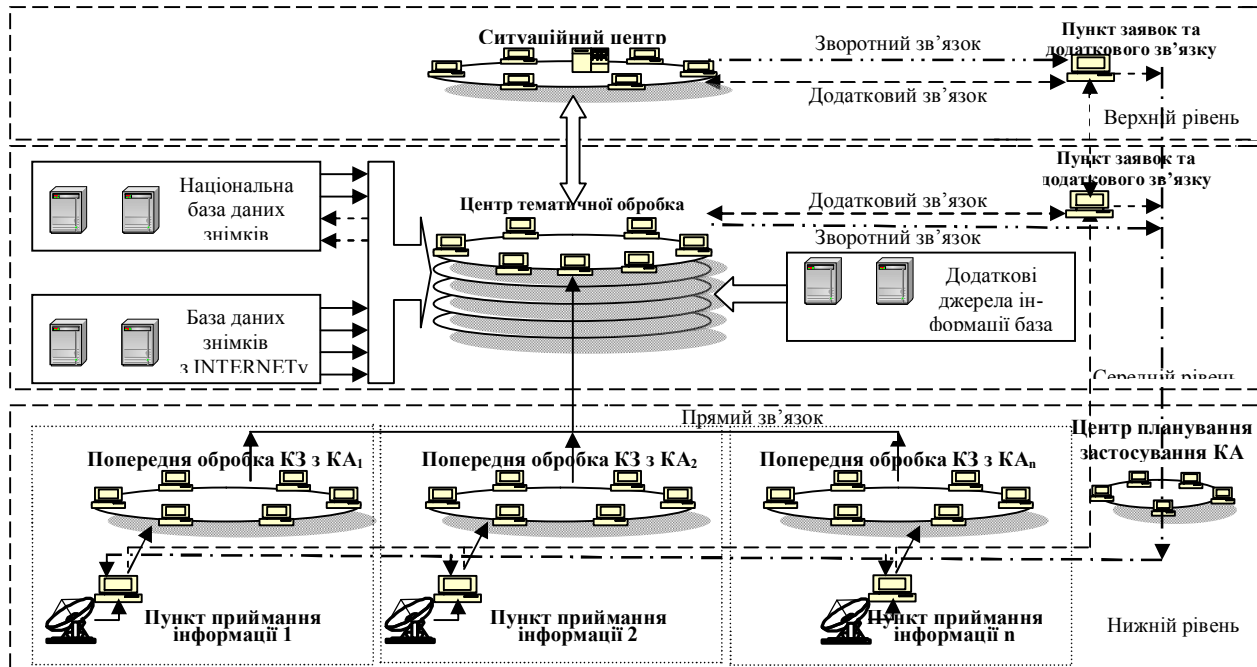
Ситуаційний центр

Зворотний зв'язок

Пункт заявок та додаткового зв'язку

Додатковий зв'язок

Верхній рівень

Пункт заявок та додаткового зв'язку

Національна база даних знімків

Центр тематичної обробка

Додатковий зв'язок

Зворотний зв'язок

Додаткові джерела інформації база

База даних знімків з INTERNETу

Середній рівень

Прямий зв'язок

Центр планування застосування КА

Попередня обробка КЗ з КА$_1$

Попередня обробка КЗ з КА$_2$

Попередня обробка КЗ з КА$_n$

Пункт приймання інформації 1

Пункт приймання інформації 2

Пункт приймання інформації n

Нижній рівень